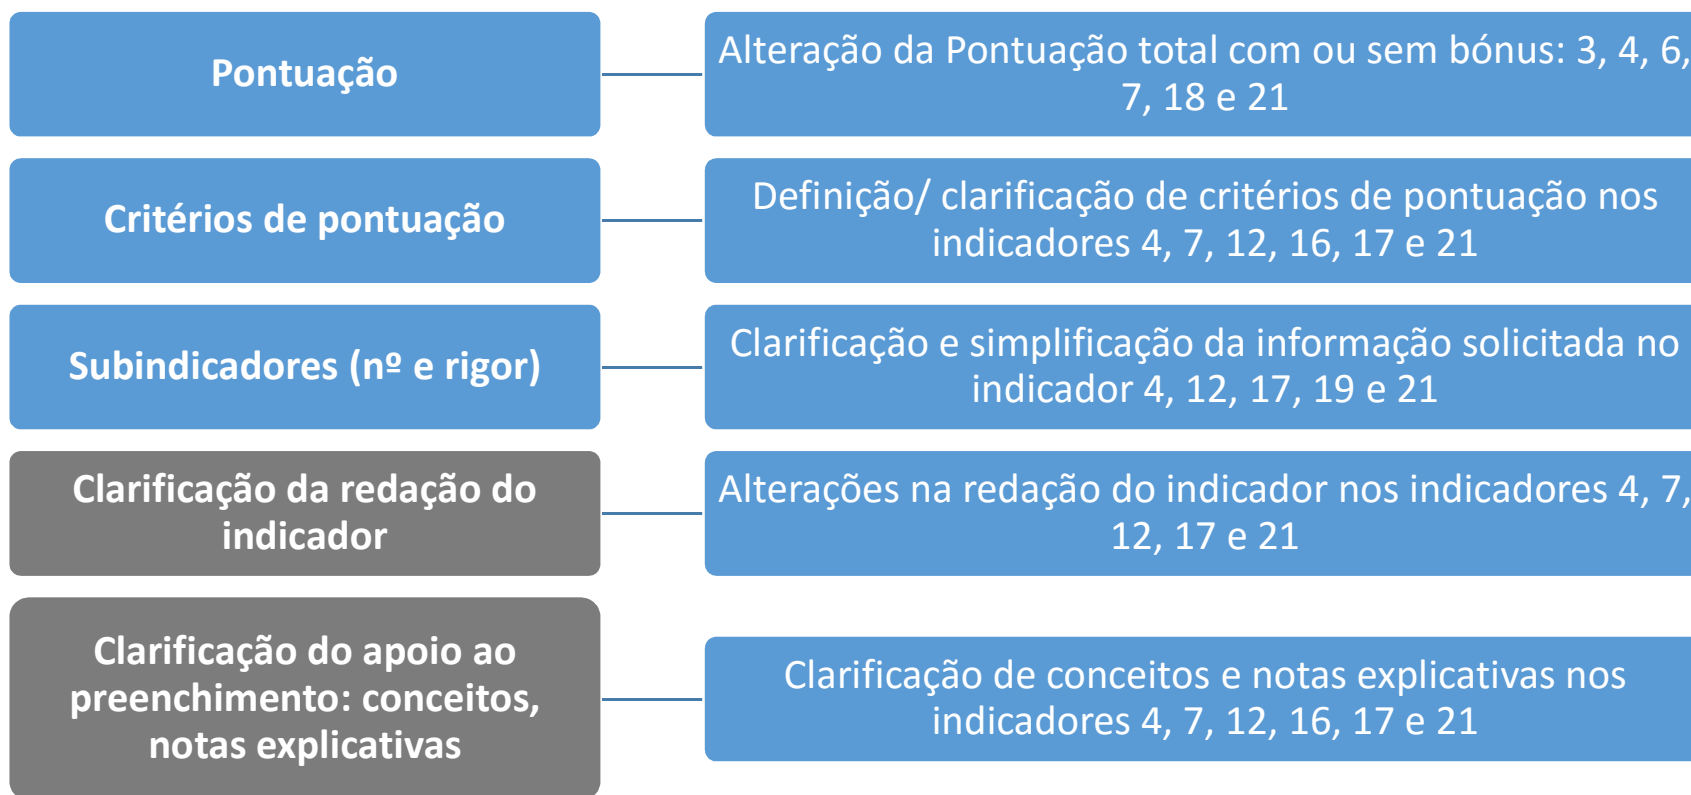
Pontuação

Alteração da Pontuação total com ou sem bónus: 3, 4, 6, 7, 18 e 21

Critérios de pontuação

Definição/ clarificação de critérios de pontuação nos indicadores 4, 7, 12, 16, 17 e 21

Subindicadores (nº e rigor)

Clarificação e simplificação da informação solicitada no indicador 4, 12, 17, 19 e 21

Clarificação da redação do indicador

Alterações na redação do indicador nos indicadores 4, 7, 12, 17 e 21

Clarificação do apoio ao preenchimento: conceitos, notas explicativas

Clarificação de conceitos e notas explicativas nos indicadores 4, 7, 12, 16, 17 e 21